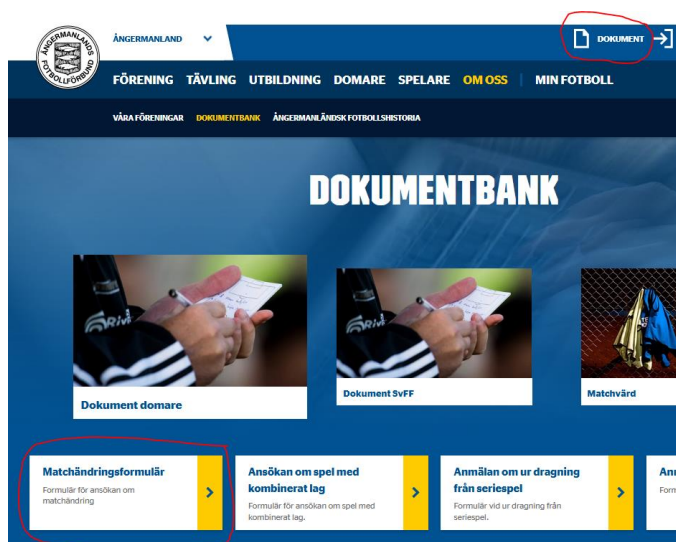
ÅNGERMANLANDS FOTBOLLFÖRBUND

ÅNGERMANLAND

DOKUMENT

FÖRENING TÄVLING UTBILDNING DOMARE SPELARE OM OSS MIN FOTBOLL

VÅRA FÖRENINGAR DOKUMENTBANK ÅNGERMANLÄNDSK FOTBOLLSHISTORIA

DOKUMENTBANK

Dokument domare

Dokument SvFF

Matchvärd

Matchändringsformulär
Formulär för ansökan om matchändring

Ansökan om spel med kombinerat lag
Formulär för ansökan om spel med kombinerat lag.

Anmälan om ur dragning från seriespel
Formulär vid ur dragning från seriespel.

An
Form